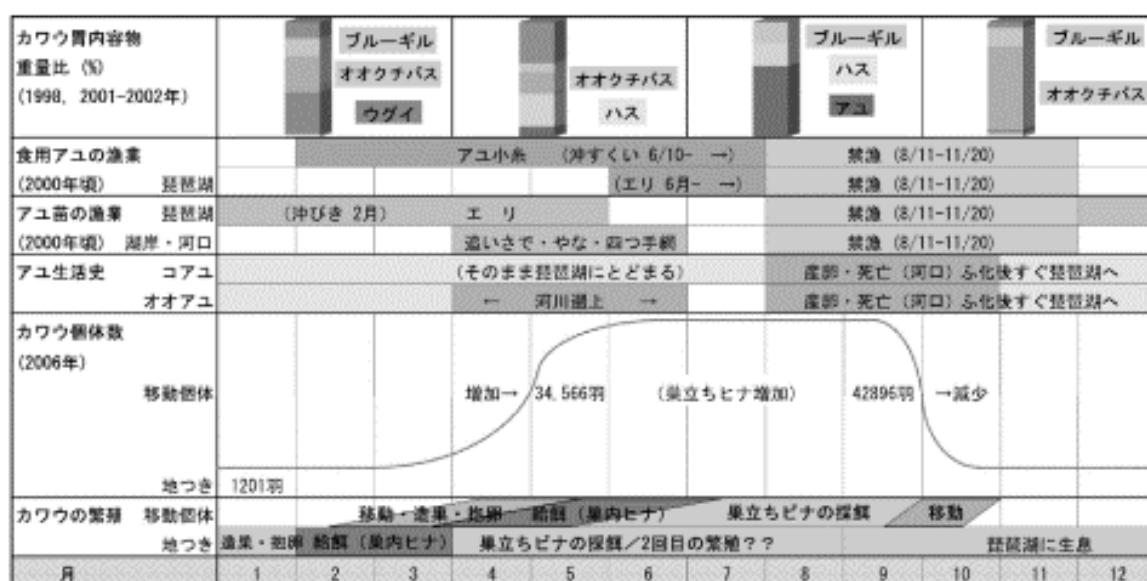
| | | | | | | | | | | | | |
|---|---|---|---|---|---|---|---|---|---|---|---|---|
| カワウ胃内容物 重量比（%）（1998, 2001-2002年） | ブルーギル オオクチバス ウグイ | | | オオクチバス ハス | | | ブルーギル ハス アユ | | | ブルーギル オオクチバス | | |
| 食用アユの漁業 | | アユ小糸 （沖すくい 6/10- →） | | | | | 禁漁（8/11-11/20） | | | | | |
| （2000年頃） 琵琶湖 | | | | | （エリ 6月- →） | | 禁漁（8/11-11/20） | | | | | |
| アユ苗の漁業 琵琶湖 | （沖びき 2月） | | | エ リ | | | 禁漁（8/11-11/20） | | | | | |
| （2000年頃） 湖岸・河口 | | | | 追いさで・やな・四つ手網 | | | 禁漁（8/11-11/20） | | | | | |
| アユ生活史 コアユ | （そのまま琵琶湖にとどまる） | | | | | | 産卵・死亡（河口）ふ化後すぐ琵琶湖へ | | | | | |
| オオアユ | | | | ← 河川遡上 → | | | 産卵・死亡（河口）ふ化後すぐ琵琶湖へ | | | | | |
| カワウ個体数（2006年） 移動個体 | | | | 増加→ 34,566羽 | | （巣立ちヒナ増加） | | 42896羽 | →減少 | | | |
| 地つき | 1201羽 | | | | | | | | | | | |
| カワウの繁殖 移動個体 | | 移動・造巣・抱卵・給餌（巣内ヒナ） | | | | 巣立ちヒナの採餌 | | 移動 | | | | |
| 地つき | 造巣・抱卵 | 給餌（巣内ヒナ） | | 巣立ちヒナの採餌／2回目の繁殖？？ | | | | | | 琵琶湖に生息 | | |
| 月 | 1 | 2 | 3 | 4 | 5 | 6 | 7 | 8 | 9 | 10 | 11 | 12 |